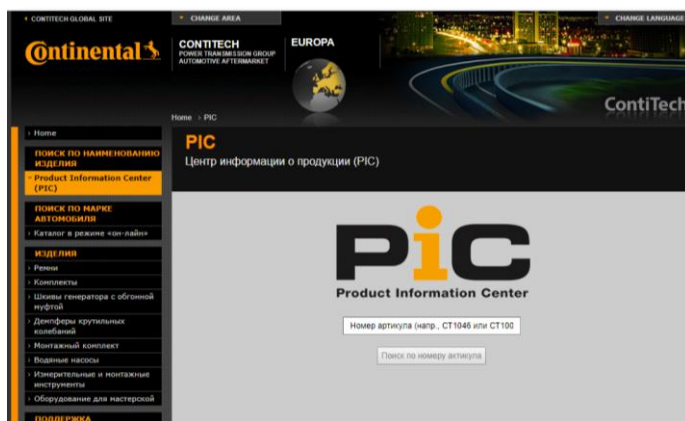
‹ CONTITECH GLOBAL SITE
▾ CHANGE AREA
▾ CHANGE LANGUAGE

Continental

CONTITECH
POWER TRANSMISSION GROUP
AUTOMOTIVE AFTERMARKET

EUROPA

ContiTech

Home › PIC

› Home
ПОИСК ПО НАИМЕНОВАНИЮ ИЗДЕЛИЯ
› Product Information Center (PIC)
ПОИСК ПО МАРКЕ АВТОМОБИЛЯ
› Каталог в режиме «он-лайн»
ИЗДЕЛИЯ
› Ремни
› Комплекты
› Шкивы генератора с обгонной муфтой
› Демпферы крутильных колебаний
› Монтажный комплект
› Водяные насосы
› Измерительные и монтажные инструменты
› Оборудование для мастерской
ПОДДЕРЖКА

PIC
Центр информации о продукции (PIC)

PIC
Product Information Center

Номер артикула (напр., CT1046 или CT100

Поиск по номеру артикула